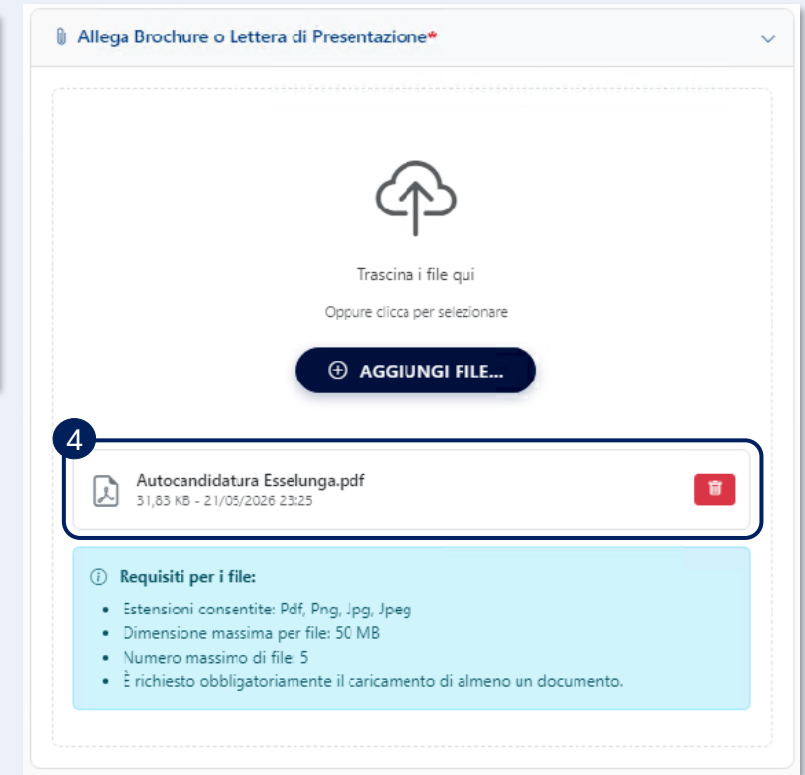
Allega Brochure o Lettera di Presentazione*

Trascina i file qui

Oppure clicca per selezionare

AGGIUNGI FILE...

4

Autocandidatura Esselunga.pdf
31,83 KB - 21/05/2026 23:25

Requisiti per i file:

- Estensioni consentite: Pdf, Png, Jpg, Jpeg
- Dimensione massima per file: 50 MB
- Numero massimo di file: 5
- È richiesto obbligatoriamente il caricamento di almeno un documento.